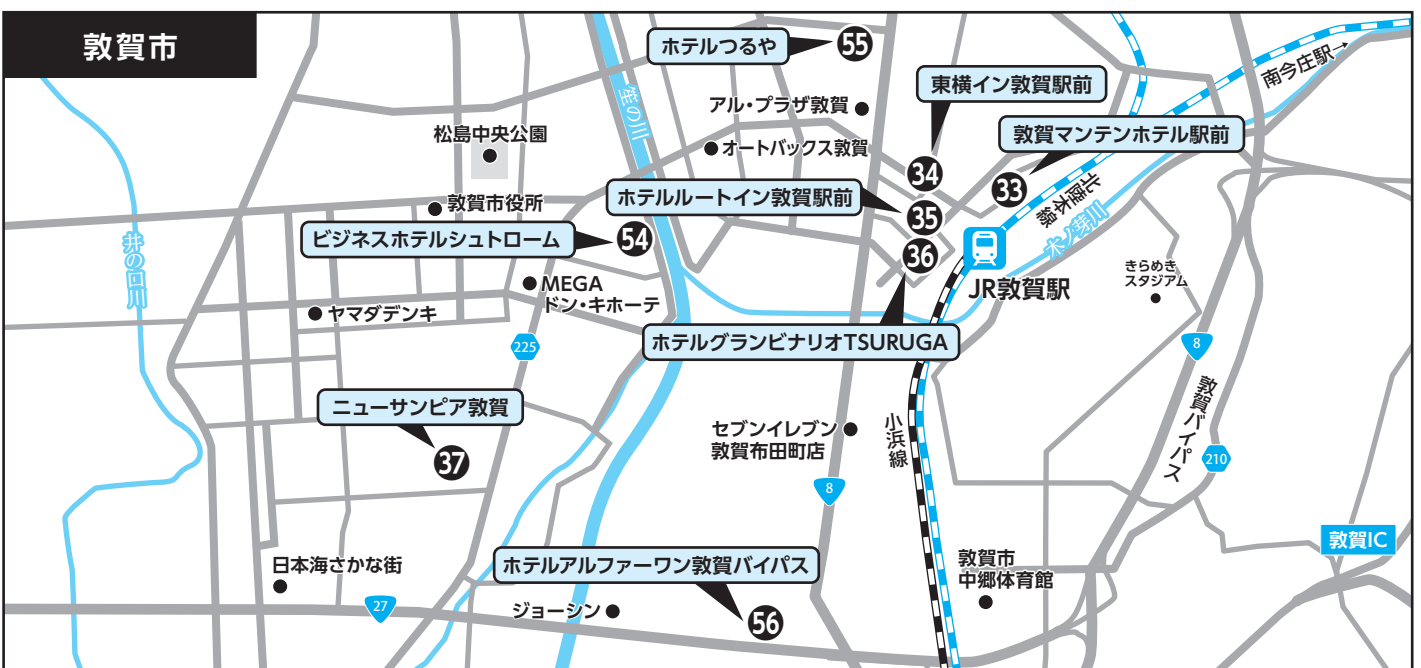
敦賀市

ホテルつるや 55

アル・プラザ敦賀

オートバックス敦賀

東横イン敦賀駅前

敦賀マンテンホテル駅前

南今庄駅→

松島中央公園

敦賀市役所

ホテルルートイン敦賀駅前

34

35

33

北陸本線

木ノ芽川

笙の川

ビジネスホテルシュトローム 54

36

JR敦賀駅

井の口川

MEGA ドン・キホーテ

きらめき スタジアム

ヤマダデンキ

225

ホテルグランビナリオTSURUGA

8

ニューサンピア敦賀

37

セブンイレブン 敦賀布田町店

小浜線

敦賀バイパス

210

8

敦賀IC

日本海さかな街

ホテルアルファーワン敦賀バイパス

敦賀市 中郷体育館

27

ジョーシン

56